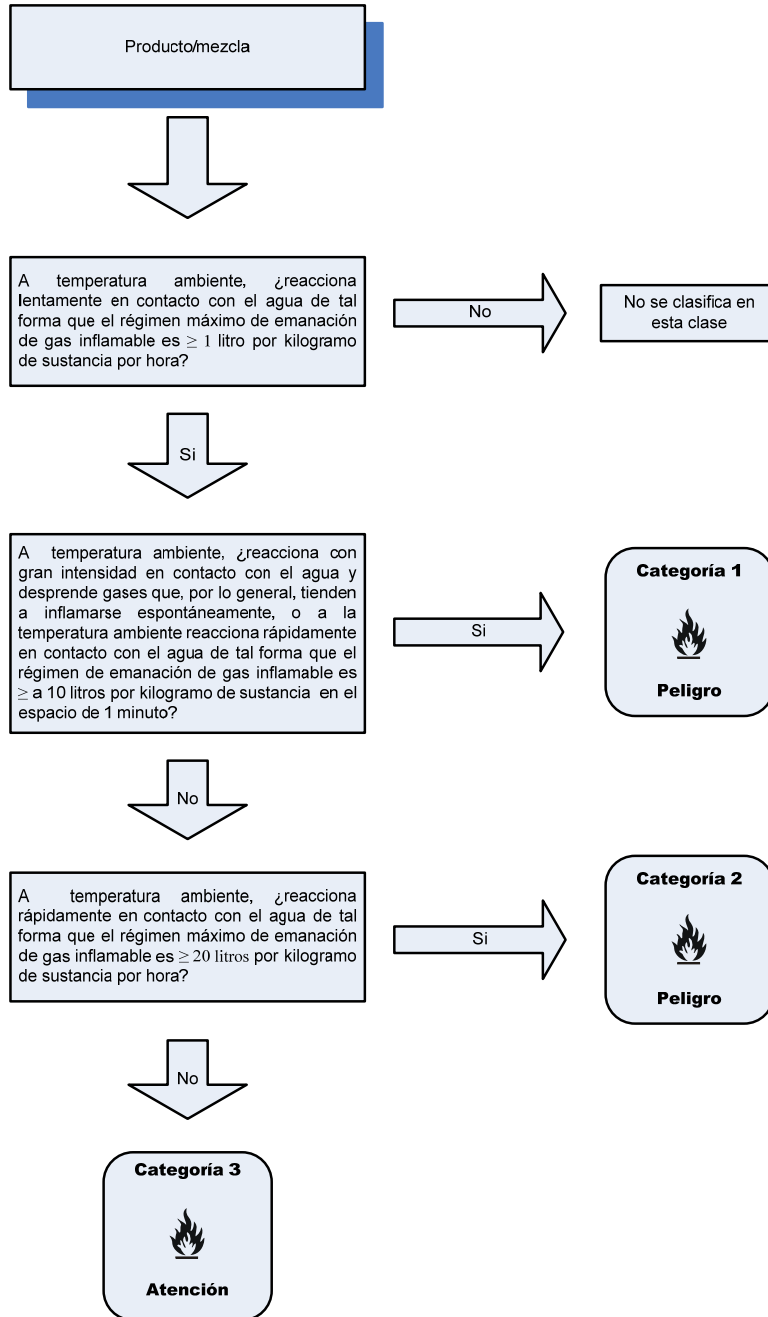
Producto/mezcla

A temperatura ambiente, ¿reacciona lentamente en contacto con el agua de tal forma que el régimen máximo de emanación de gas inflamable es $\geq 1$ litro por kilogramo de sustancia por hora?

No

No se clasifica en esta clase

Si

A temperatura ambiente, ¿reacciona con gran intensidad en contacto con el agua y desprende gases que, por lo general, tienden a inflamarse espontáneamente, o a la temperatura ambiente reacciona rápidamente en contacto con el agua de tal forma que el régimen de emanación de gas inflamable es $\geq$ a 10 litros por kilogramo de sustancia en el espacio de 1 minuto?

Si

Categoría 1

Peligro

No

A temperatura ambiente, ¿reacciona rápidamente en contacto con el agua de tal forma que el régimen máximo de emanación de gas inflamable es $\geq 20$ litros por kilogramo de sustancia por hora?

Si

Categoría 2

Peligro

No

Categoría 3

Atención